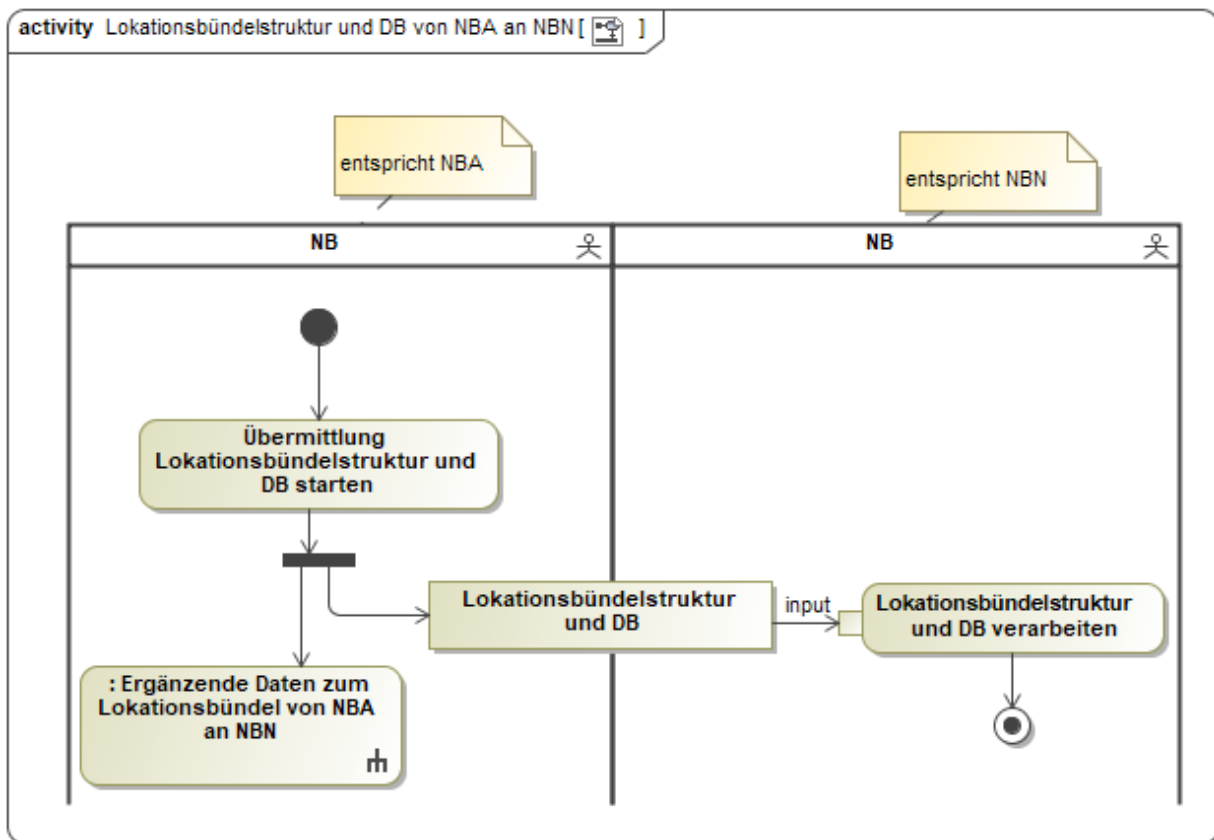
activity Lokationsbündelstruktur und DB von NBA an NBN [ ]

entspricht NBA

entspricht NBN

NB

NB

Übermittlung Lokationsbündelstruktur und DB starten

Lokationsbündelstruktur und DB

input

Lokationsbündelstruktur und DB verarbeiten

: Ergänzende Daten zum Lokationsbündel von NBA an NBN